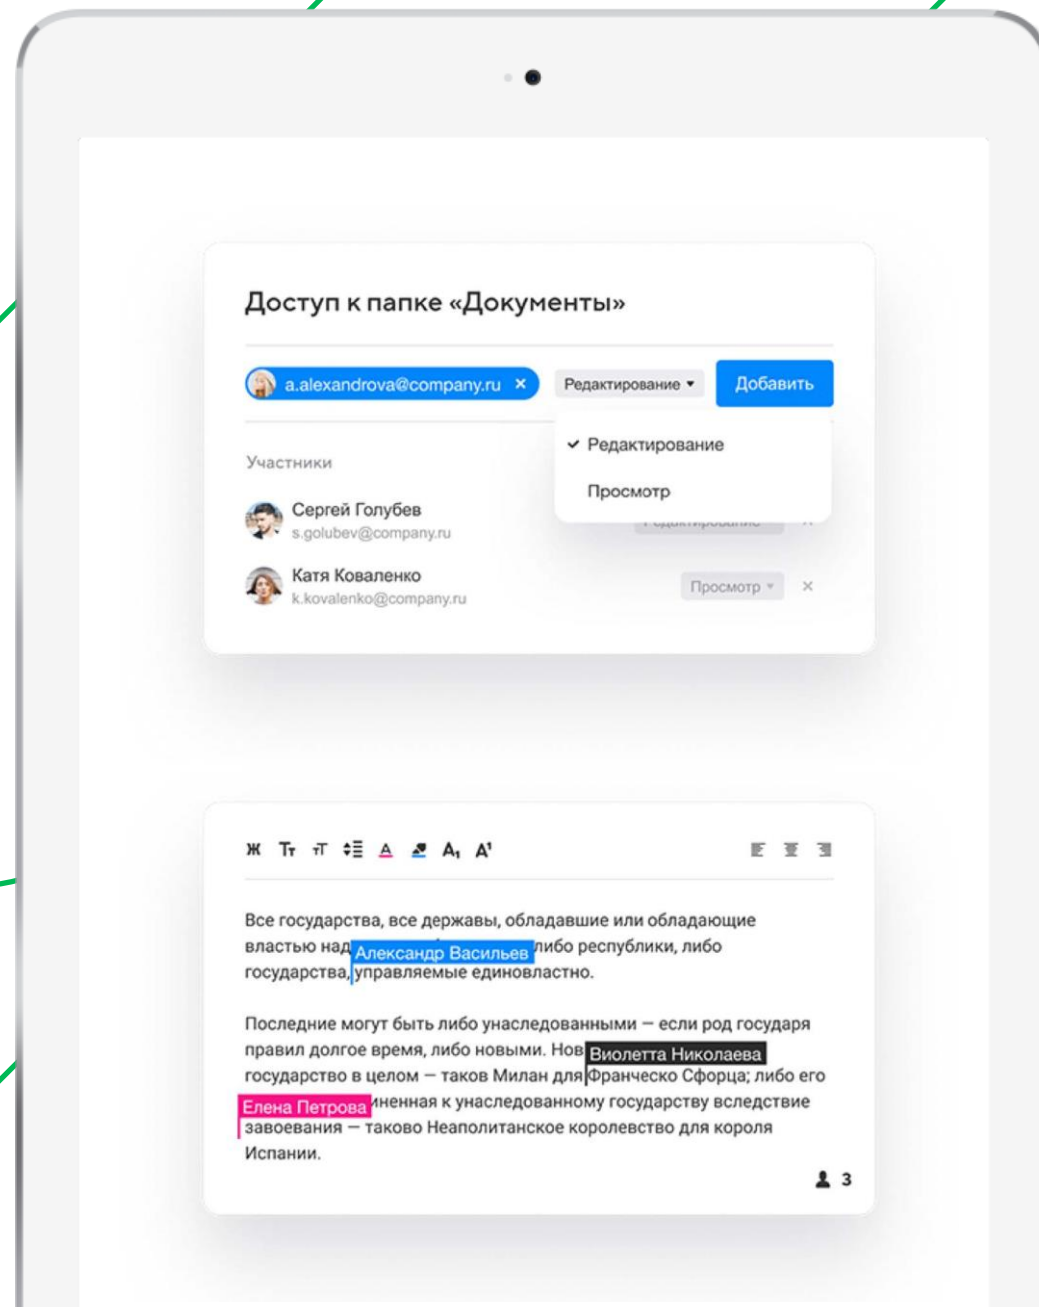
Доступ к папке «Документы»

a.alexandrova@company.ru ×

Редактирование

Добавить

Редактирование

Просмотр

Участники

Сергей Голубев
s.golubev@company.ru

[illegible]

Катя Коваленко
k.kovalenko@company.ru

Просмотр

×

Ж Тт тТ A A₁ A¹

Все государства, все державы, обладавшие или обладающие властью над Александр Васильев либо республики, либо государства, управляемые единовластно.

Последние могут быть либо унаследованными — если род государя правил долгое время, либо новыми. Нов Виолетта Николаева государство в целом — таков Милан для Франческо Сфорца; либо его Елена Петрова иненная к унаследованному государству вследствие завоевания — таково Неаполитанское королевство для короля Испании.

3